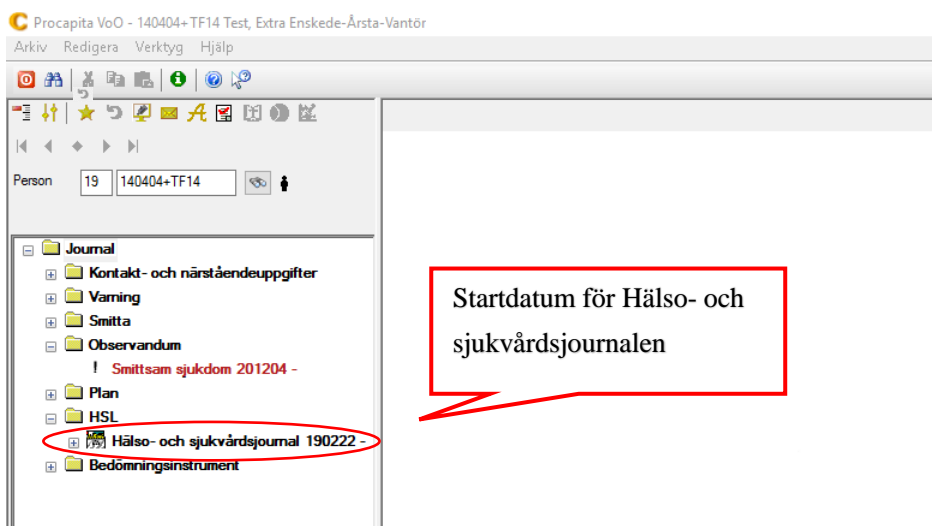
Procapita VoO - 140404+TF14 Test, Extra Enskede-Årsta-Vantör

Arkiv Redigera Verktyg Hjälp

Person 19 140404+TF14

Journal
Kontakt- och närståendeuppgifter
Varning
Smitta
Observandum
! Smittsam sjukdom 201204 -
Plan
HSL
Hälso- och sjukvårdsjournal 190222 -
Bedömningsinstrument

Startdatum för Hälso- och sjukvårdsjournalen